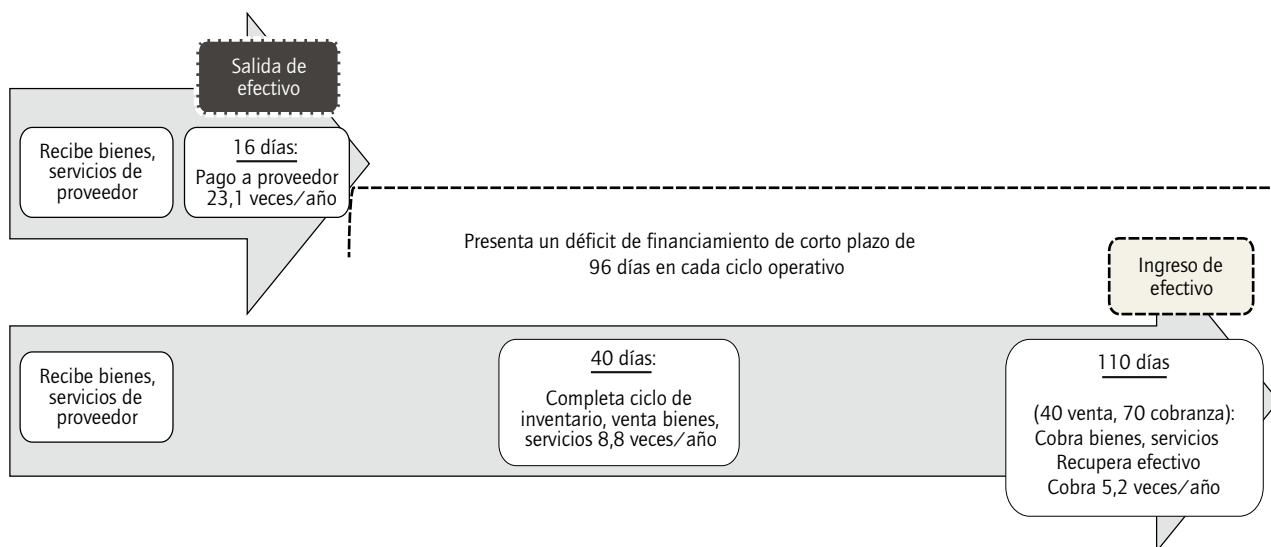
Salida de efectivo

Recibe bienes, servicios de proveedor

16 días:
Pago a proveedor 23,1 veces/año

Presenta un déficit de financiamiento de corto plazo de 96 días en cada ciclo operativo

Ingreso de efectivo

Recibe bienes, servicios de proveedor

40 días:
Completa ciclo de inventario, venta bienes, servicios 8,8 veces/año

110 días
(40 venta, 70 cobranza):
Cobra bienes, servicios
Recupera efectivo
Cobra 5,2 veces/año